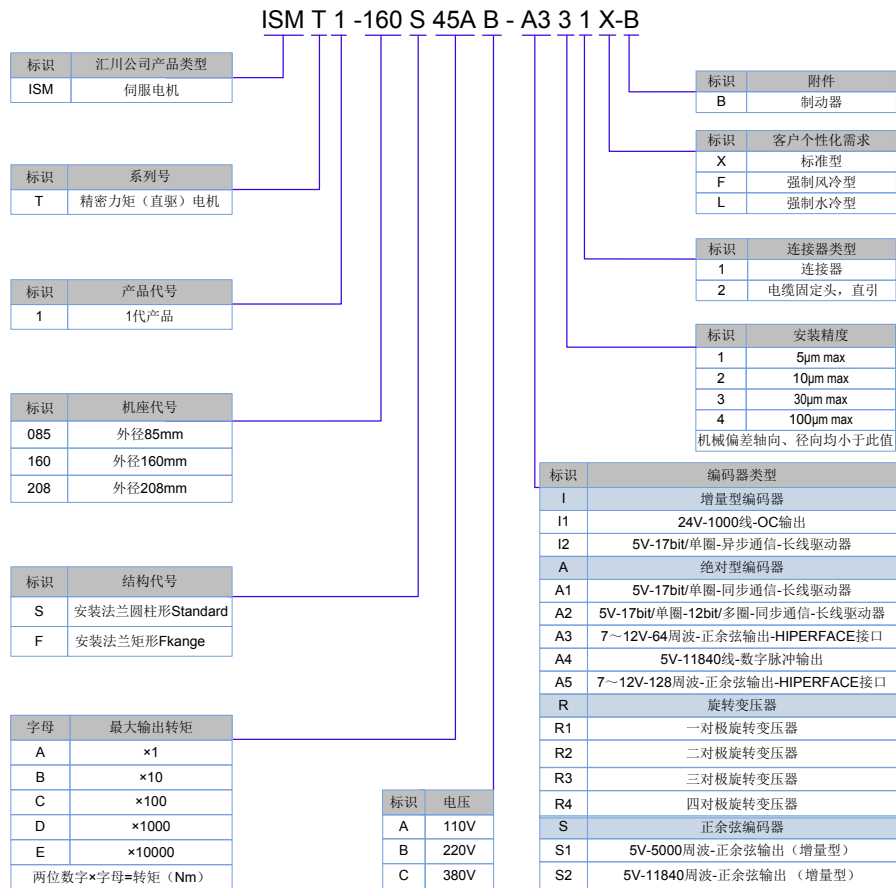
ISM T 1 -160 S 45A B - A3 3 1 X-B

| 标识 | 汇川公司产品类型 |
|---|---|
| ISM | 伺服电机 |

| 标识 | 系列号 |
|---|---|
| T | 精密力矩（直驱）电机 |

| 标识 | 产品代号 |
|---|---|
| 1 | 1代产品 |

| 标识 | 机座代号 |
|---|---|
| 085 | 外径85mm |
| 160 | 外径160mm |
| 208 | 外径208mm |

| 标识 | 结构代号 |
|---|---|
| S | 安装法兰圆柱形Standard |
| F | 安装法兰矩形Fkange |

| 字母 | 最大输出转矩 |
|---|---|
| A | ×1 |
| B | ×10 |
| C | ×100 |
| D | ×1000 |
| E | ×10000 |
| 两位数字×字母=转矩（Nm） | |

| 标识 | 电压 |
|---|---|
| A | 110V |
| B | 220V |
| C | 380V |

| 标识 | 附件 |
|---|---|
| B | 制动器 |

| 标识 | 客户个性化需求 |
|---|---|
| X | 标准型 |
| F | 强制风冷型 |
| L | 强制水冷型 |

| 标识 | 连接器类型 |
|---|---|
| 1 | 连接器 |
| 2 | 电缆固定头，直引 |

| 标识 | 安装精度 |
|---|---|
| 1 | 5μm max |
| 2 | 10μm max |
| 3 | 30μm max |
| 4 | 100μm max |
| 机械偏差轴向、径向均小于此值 | |

| 标识 | 编码器类型 |
|---|---|
| I | 增量型编码器 |
| I1 | 24V-1000线-OC输出 |
| I2 | 5V-17bit/单圈-异步通信-长线驱动器 |
| A | 绝对型编码器 |
| A1 | 5V-17bit/单圈-同步通信-长线驱动器 |
| A2 | 5V-17bit/单圈-12bit/多圈-同步通信-长线驱动器 |
| A3 | 7～12V-64周波-正余弦输出-HIPERFACE接口 |
| A4 | 5V-11840线-数字脉冲输出 |
| A5 | 7～12V-128周波-正余弦输出-HIPERFACE接口 |
| R | 旋转变压器 |
| R1 | 一对极旋转变压器 |
| R2 | 二对极旋转变压器 |
| R3 | 三对极旋转变压器 |
| R4 | 四对极旋转变压器 |
| S | 正余弦编码器 |
| S1 | 5V-5000周波-正余弦输出（增量型） |
| S2 | 5V-11840周波-正余弦输出（增量型） |